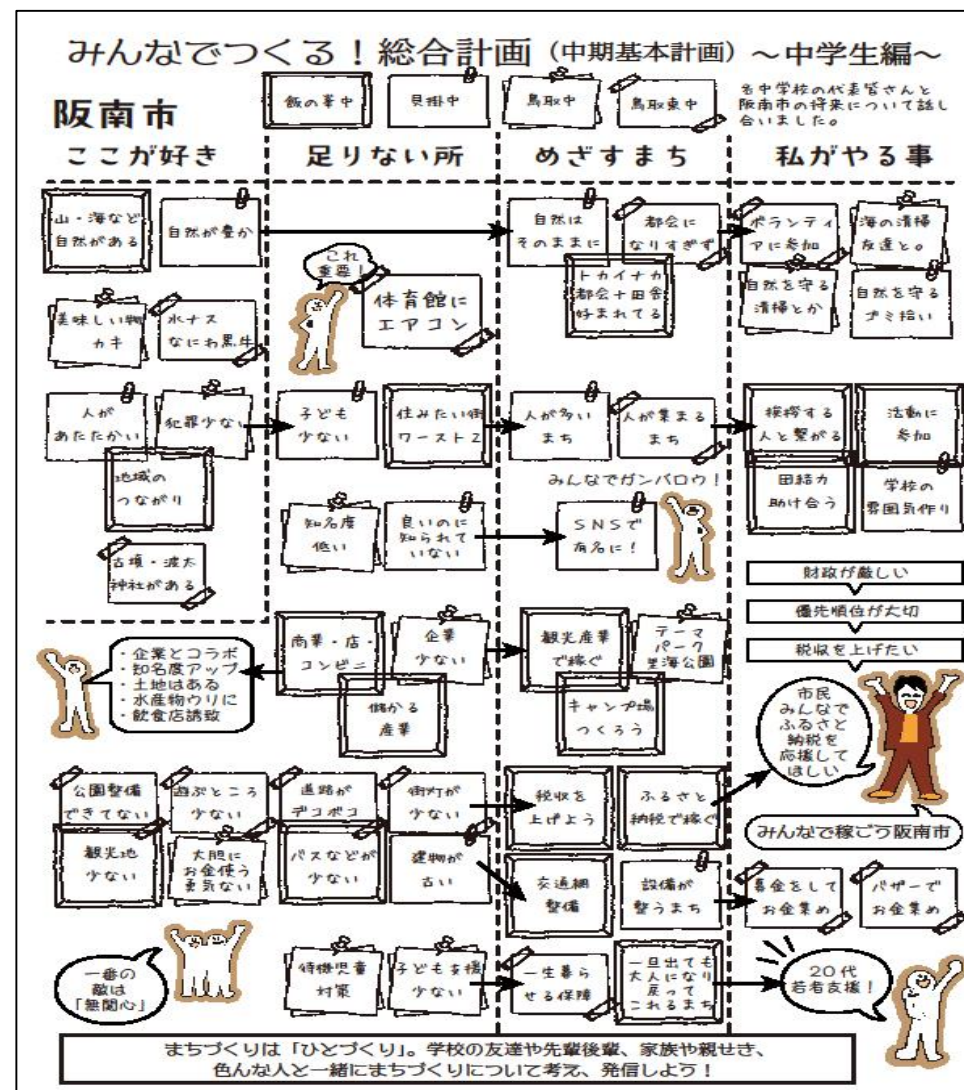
みんなでつくる！総合計画（中期基本計画）～中学生編～

飯の峯中　貝掛中　鳥取中　鳥取東中

各中学校の代表皆さんと阪南市の将来について話し合いました。

阪南市
ここが好き

足りない所

めざすまち

私がやる事

山・海など自然がある
自然が豊か

自然はそのままに
都会になりすぎず
トカイナカ都会＋田舎好まれてる

ボランティアに参加
海の清掃友達と。
自然を守る清掃とか
自然を守るゴミ拾い

これ重要！
体育館にエアコン

美味しい物カキ
水ナスなにわ黒牛

人があたたかい
犯罪少ない
地域のつながり
古墳・波太神社がある

子ども少ない
住みたい街ワースト2

人が多いまち
人が集まるまち

挨拶する人と繋がる
活動に参加
団結力助け合う
学校の雰囲気作り

みんなでガンバロウ！

知名度低い
良いのに知られていない

SNSで有名に！

財政が厳しい
優先順位が大切
税収を上げたい

・企業とコラボ
・知名度アップ
・土地はある
・水産物ウリに
・飲食店誘致

商業・店・コンビニ
企業少ない
儲かる産業

観光産業で稼ぐ
テーマパーク里海公園
キャンプ場つくろう

市民みんなでふるさと納税を応援してほしい

みんなで稼ごう阪南市

公園整備できてない
遊ぶところ少ない
道路がデコボコ
街灯が少ない
観光地少ない
大胆にお金使う勇気ない
バスなどが少ない
建物が古い

税収を上げよう
ふるさと納税で稼ぐ
交通網整備
設備が整うまち

募金をしてお金集め
バザーでお金集め

一番の敵は「無関心」

待機児童対策
子ども支援少ない

一生暮らせる保障
一旦出ても大人になり戻ってこれるまち

20代若者支援！

まちづくりは「ひとづくり」。学校の友達や先輩後輩、家族や親せき、色んな人と一緒にまちづくりについて考え、発信しよう！